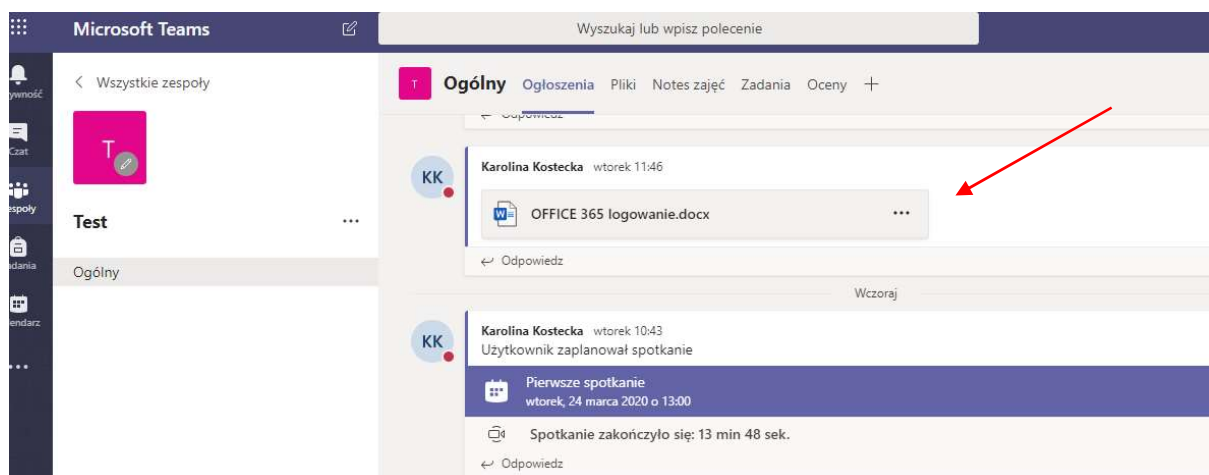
Microsoft Teams

Wyszukaj lub wpisz polecenie

ywność

Czat

espoły

adania

endarz

...

< Wszystkie zespoły

T

Test

...

Ogólny

T

Ogólny Ogłoszenia Pliki Notes zajęć Zadania Oceny +

KK

Karolina Kostecka wtorek 11:46

OFFICE 365 logowanie.docx

...

Odpowiedz

Wczoraj

KK

Karolina Kostecka wtorek 10:43

Użytkownik zaplanował spotkanie

Pierwsze spotkanie

wtorek, 24 marca 2020 o 13:00

Spotkanie zakończyło się: 13 min 48 sek.

Odpowiedz